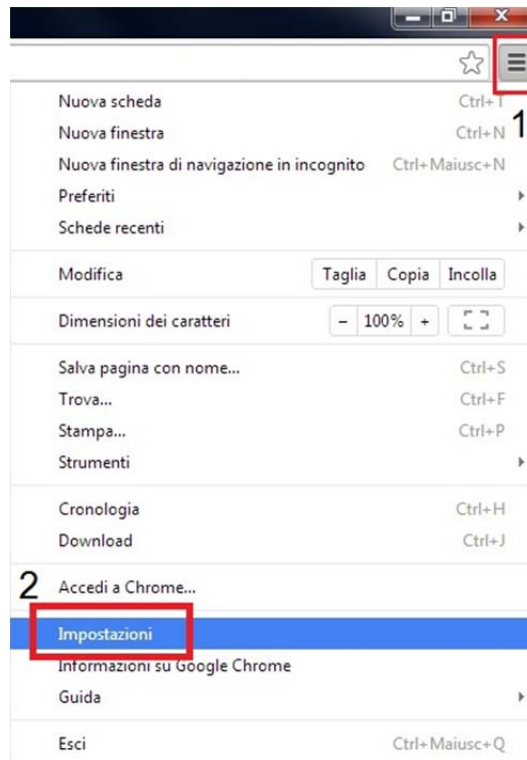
Nuova scheda Ctrl+T
Nuova finestra Ctrl+N
1
Nuova finestra di navigazione in incognito Ctrl+Maiusc+N
Preferiti
Schede recenti

Modifica Taglia Copia Incolla

Dimensioni dei caratteri – 100% +

Salva pagina con nome... Ctrl+S
Trova... Ctrl+F
Stampa... Ctrl+P
Strumenti

Cronologia Ctrl+H
Download Ctrl+J

2
Accedi a Chrome...

Impostazioni
Informazioni su Google Chrome
Guida

Esci Ctrl+Maiusc+Q